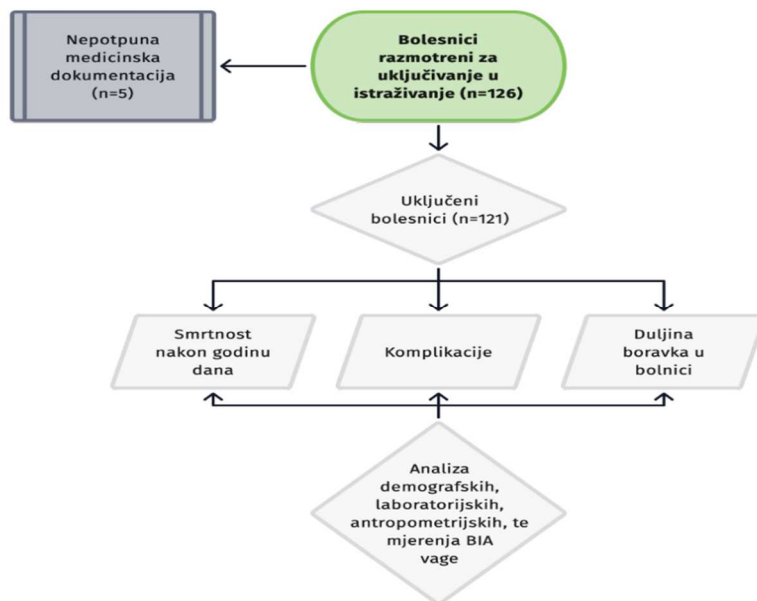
Bolesnici razmotreni za uključivanje u istraživanje (n=126)

Nepotpuna medicinska dokumentacija (n=5)

Uključeni bolesnici (n=121)

Smrtnost nakon godinu dana

Komplikacije

Duljina boravka u bolnici

Analiza demografskih, laboratorijskih, antropometrijskih, te mjerenja BIA vage